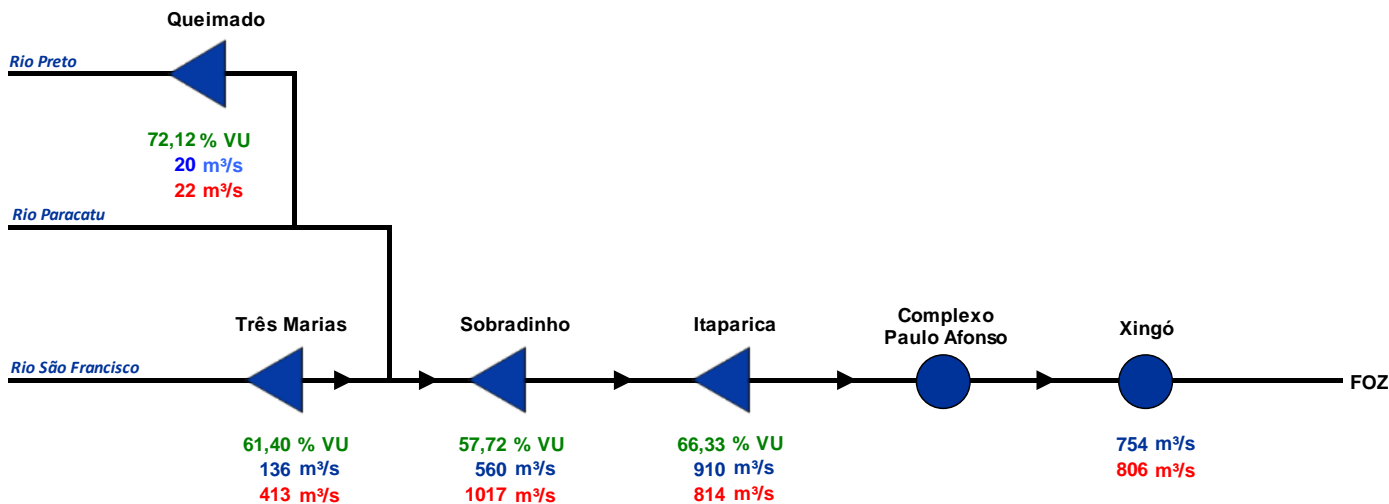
Queimado

Rio Preto

72,12 % VU
20 m³/s
22 m³/s

Rio Paracatu

Três Marias

Sobradinho

Itaparica

Complexo Paulo Afonso

Xingó

Rio São Francisco

FOZ

61,40 % VU
136 m³/s
413 m³/s

57,72 % VU
560 m³/s
1017 m³/s

66,33 % VU
910 m³/s
814 m³/s

754 m³/s
806 m³/s